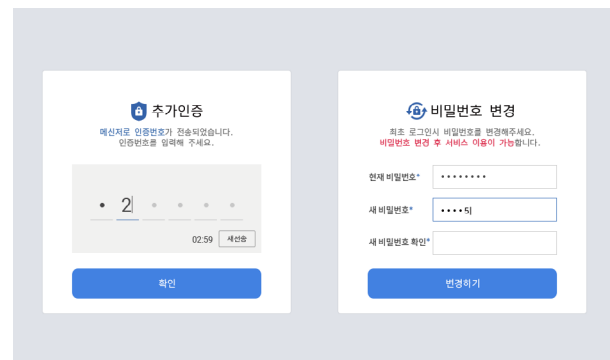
추가인증

메신저로 인증번호가 전송되었습니다.
인증번호를 입력해 주세요.

• 2

02:59 재전송

확인

비밀번호 변경

최초 로그인시 비밀번호를 변경해주세요.
비밀번호 변경 후 서비스 이용이 가능합니다.

현재 비밀번호* ••••••••

새 비밀번호* ••••ㅋ

새 비밀번호 확인*

변경하기